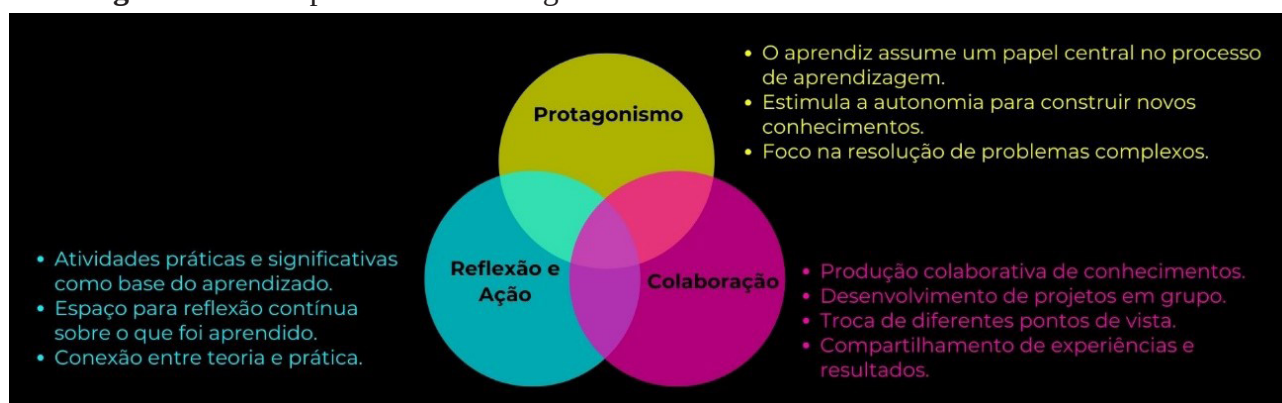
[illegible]

Protagonismo

• O aprendiz assume um papel central no processo de aprendizagem.
• Estimula a autonomia para construir novos conhecimentos.
• Foco na resolução de problemas complexos.

Reflexão e Ação

• Atividades práticas e significativas como base do aprendizado.
• Espaço para reflexão contínua sobre o que foi aprendido.
• Conexão entre teoria e prática.

Colaboração

• Produção colaborativa de conhecimentos.
• Desenvolvimento de projetos em grupo.
• Troca de diferentes pontos de vista.
• Compartilhamento de experiências e resultados.